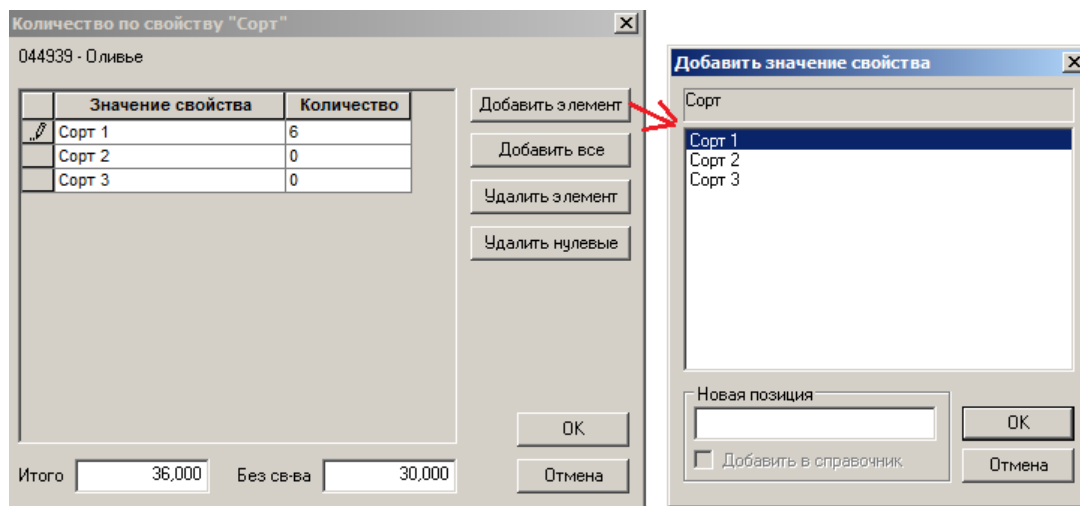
Количество по свойству "Сорт"

044939 - Оливье

| Значение свойства | Количество |
|---|---|
| Сорт 1 | 6 |
| Сорт 2 | 0 |
| Сорт 3 | 0 |

Добавить элемент

Добавить все

Удалить элемент

Удалить нулевые

OK

Итого 36,000 Без св-ва 30,000

Отмена

Добавить значение свойства

Сорт

Сорт 1
Сорт 2
Сорт 3

Новая позиция

Добавить в справочник

OK

Отмена